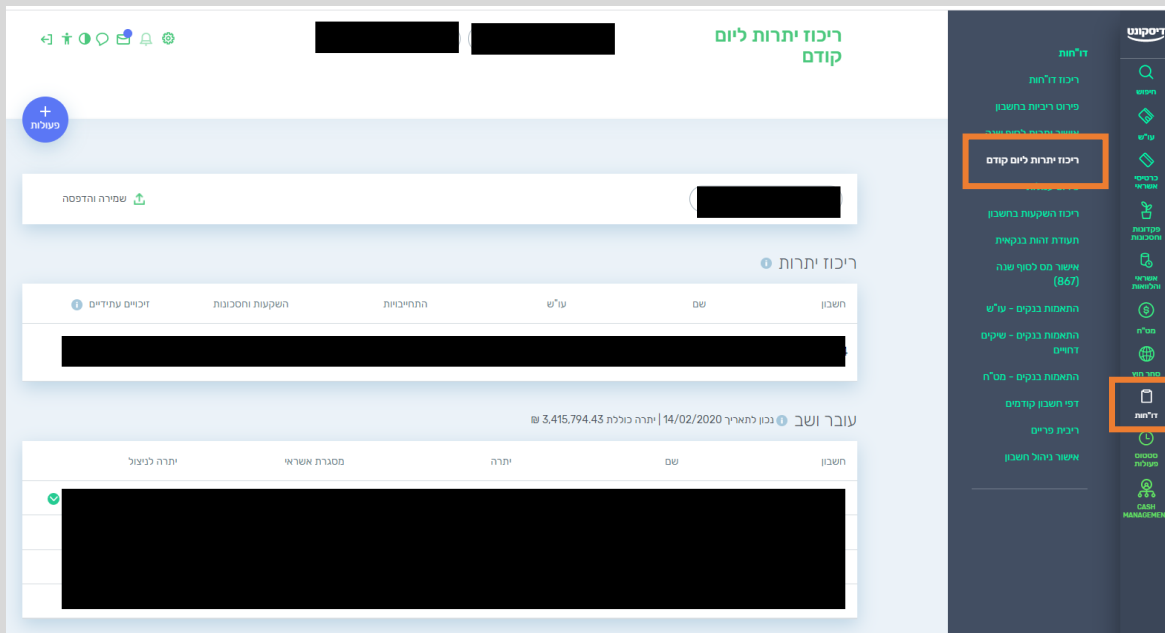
דיסקונט
חיפוש
עו"ש
כרטיסי אשראי
פקדונות וחסכונות
אשראי והלוואות
מט"ח
סחר חוץ
דו"חות
סטטוס פעולות
CASH MANAGEMEN

דו"חות
ריכוז דו"חות
פירוט ריביות בחשבון
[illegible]
ריכוז יתרות ליום קודם
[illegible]
ריכוז השקעות בחשבון
תעודת זהות בנקאית
אישור מס לסוף שנה (867)
התאמות בנקים - עו"ש
התאמות בנקים - שיקים דחויים
התאמות בנקים - מט"ח
דפי חשבון קודמים
ריבית פריים
אישור ניהול חשבון

ריכוז יתרות ליום קודם

פעולות

שמירה והדפסה

ריכוז יתרות

| חשבון | שם | עו"ש | התחייבויות | השקעות וחסכונות | זיכויים עתידיים |
|---|---|---|---|---|---|

עובר ושב נכון לתאריך 14/02/2020 | יתרה כוללת 3,415,794.43 ₪

| חשבון | שם | יתרה | מסגרת אשראי | יתרה לניצול |
|---|---|---|---|---|